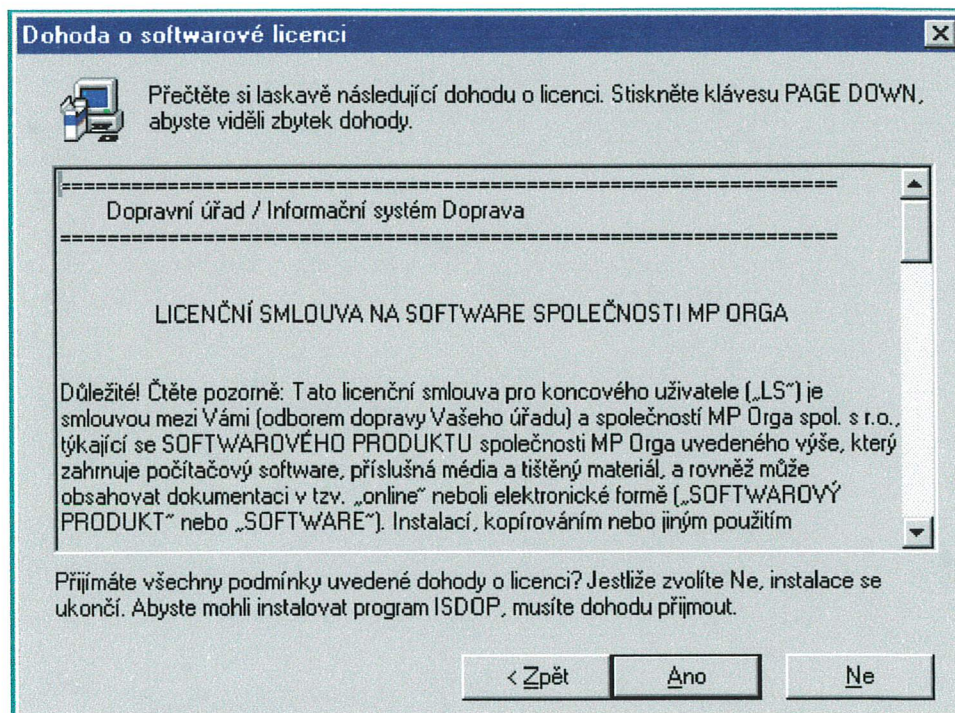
Dohoda o softwarové licenci

Přečtěte si laskavě následující dohodu o licenci. Stiskněte klávesu PAGE DOWN, abyste viděli zbytek dohody.

============================================================

Dopravní úřad / Informační systém Doprava

============================================================

LICENČNÍ SMLOUVA NA SOFTWARE SPOLEČNOSTI MP ORGA

Důležité! Čtěte pozorně: Tato licenční smlouva pro koncového uživatele („LS") je smlouvou mezi Vámi (odborem dopravy Vašeho úřadu) a společností MP Orga spol. s r.o., týkající se SOFTWAROVÉHO PRODUKTU společnosti MP Orga uvedeného výše, který zahrnuje počítačový software, příslušná média a tištěný materiál, a rovněž může obsahovat dokumentaci v tzv. „online" neboli elektronické formě („SOFTWAROVÝ PRODUKT" nebo „SOFTWARE"). Instalací, kopírováním nebo jiným použitím

Přijímáte všechny podmínky uvedené dohody o licenci? Jestliže zvolíte Ne, instalace se ukončí. Abyste mohli instalovat program ISDOP, musíte dohodu přijmout.

< Zpět | Ano | Ne